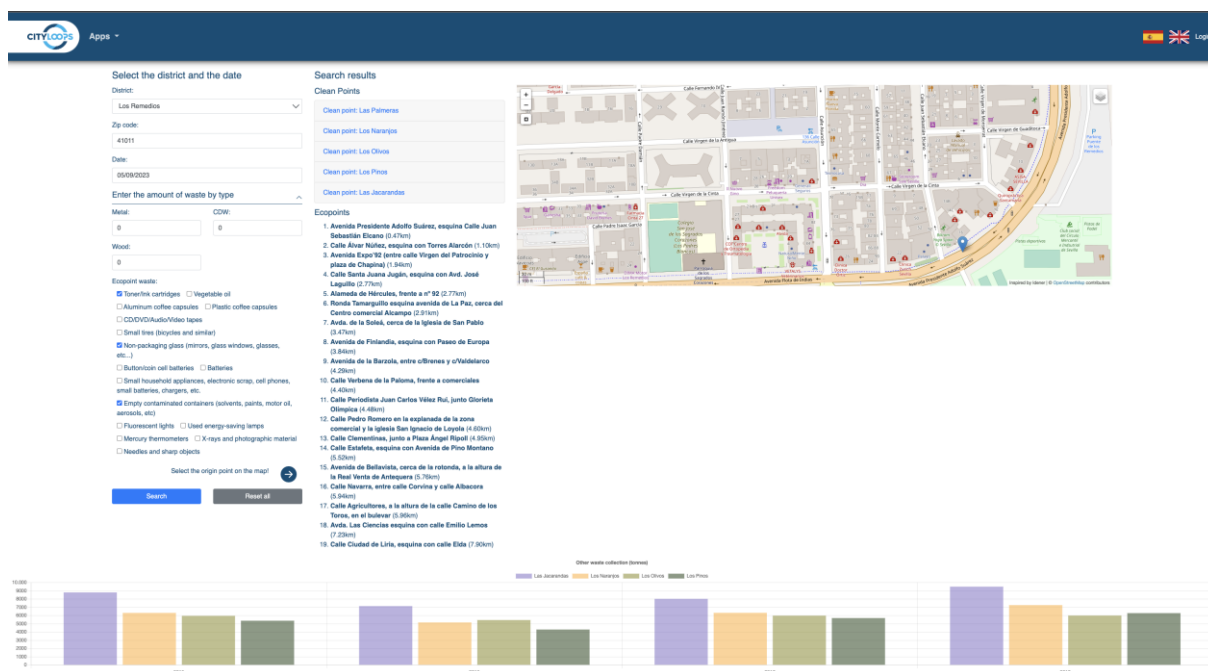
CITYLOOPS Apps

Logi

Select the district and the date

District:

Los Remedios

Zip code:

41011

Date:

05/09/2023

Enter the amount of waste by type

Metal:

0

CDW:

0

Wood:

0

Ecopoint waste:

☑ Toner/ink cartridges ☐ Vegetable oil
☐ Aluminum coffee capsules ☐ Plastic coffee capsules
☐ CD/DVD/Audio/Video tapes
☐ Small tires (bicycles and similar)
☑ Non-packaging glass (mirrors, glass windows, glasses, etc...)
☐ Button/coin cell batteries ☐ Batteries
☐ Small household appliances, electronic scrap, cell phones, small batteries, chargers, etc.
☑ Empty contaminated containers (solvents, paints, motor oil, aerosols, etc)
☐ Fluorescent lights ☐ Used energy-saving lamps
☐ Mercury thermometers ☐ X-rays and photographic material
☐ Needles and sharp objects

Select the origin point on the map!

Search Reset all

Search results

Clean Points

Clean point: Las Palmeras
Clean point: Los Naranjos
Clean point: Los Olivos
Clean point: Los Pinos
Clean point: Las Jacarandas

Ecopoints

1. Avenida Presidente Adolfo Suárez, esquina Calle Juan Sebastián Elcano (0.47km)
2. Calle Álvar Núñez, esquina con Torres Alarcón (1.10km)
3. Avenida Expo'92 (entre calle Virgen del Patrocinio y plaza de Chapina) (1.84km)
4. Calle Santa Juana Jugán, esquina con Avd. José Laguillo (2.77km)
5. Alameda de Hércules, frente a nº 92 (2.77km)
6. Ronda Tamarguillo esquina avenida de La Paz, cerca del Centro comercial Alcampo (2.91km)
7. Avda. de la Soleá, cerca de la Iglesia de San Pablo (3.47km)
8. Avenida de Finlandia, esquina con Paseo de Europa (3.84km)
9. Avenida de la Barzola, entre c/Brenes y c/Veldelarco (4.29km)
10. Calle Verbena de la Paloma, frente a comerciales (4.40km)
11. Calle Periodista Juan Carlos Vélez Ruí, junto Glorieta Olímpica (4.48km)
12. Calle Pedro Romero en la explanada de la zona comercial y la iglesia San Ignacio de Loyola (4.60km)
13. Calle Clementinas, junto a Plaza Ángel Ripoll (4.95km)
14. Calle Estafeta, esquina con Avenida de Pino Montano (5.52km)
15. Avenida de Bellavista, cerca de la rotonda, a la altura de la Real Venta de Antequera (5.76km)
16. Calle Navarra, entre calle Corvina y calle Albacora (5.94km)
17. Calle Agricultores, a la altura de la calle Camino de los Toros, en el bulevar (5.96km)
18. Avda. Las Ciencias esquina con calle Emilio Lemos (7.23km)
19. Calle Ciudad de Liria, esquina con calle Elda (7.90km)

Calle Fernando IV
Calle Virgen de la Antigua
Calle Virgen de Guadalupe
Calle Virgen de la Cinta
Calle Pedro Pérez Fernández
Avenida Presidente Adolfo Suárez
Avenida Flota de Indias
Leaflet | Imagery © Mapbox | © OpenStreetMap contributors

Other waste collection (tonnes)

Las Jacarandas Los Naranjos Los Olivos Los Pinos

10,000
9000
8000
7000
6000
5000
4000
3000
2000
1000
0